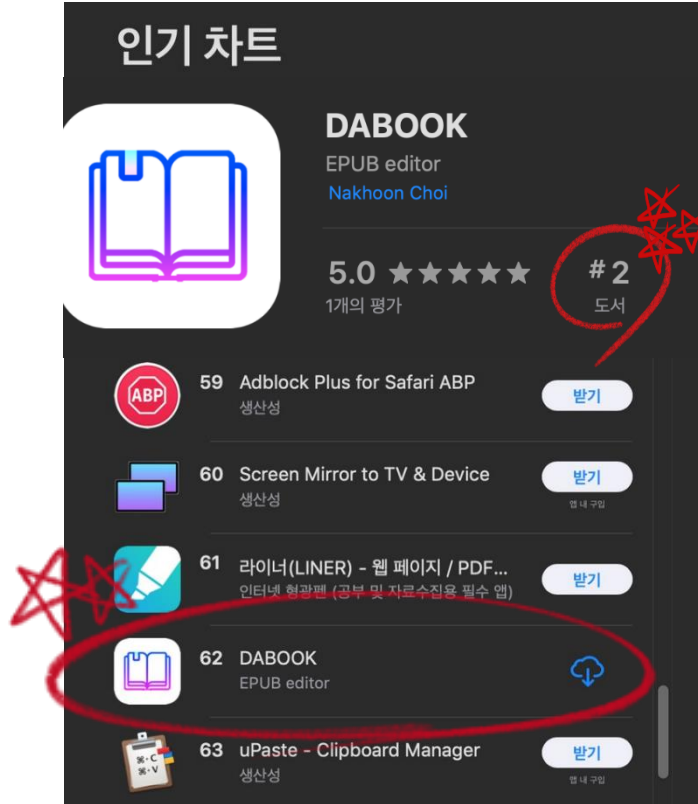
인기 차트

DABOOK
EPUB editor
Nakhoon Choi

5.0 ★★★★★
1개의 평가

#2
도서

59 Adblock Plus for Safari ABP
생산성
받기

60 Screen Mirror to TV & Device
생산성
받기
앱 내 구입

61 라이너(LINER) - 웹 페이지 / PDF...
인터넷 형광펜 (공부 및 자료수집용 필수 앱)
받기

62 DABOOK
EPUB editor

63 uPaste - Clipboard Manager
생산성
받기
앱 내 구입